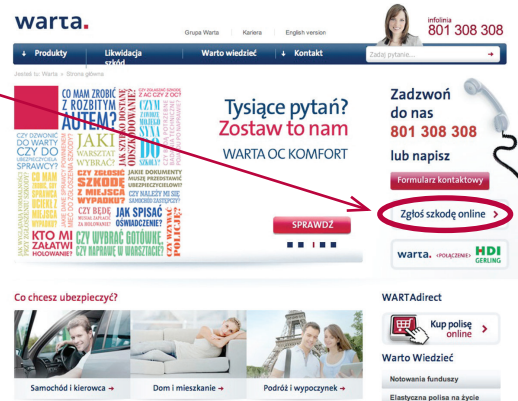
warta.

Grupa Warta | Kariera | English version

infolinia
801 308 308

Produkty | Likwidacja szkód | Warto wiedzieć | Kontakt | Zadaj pytanie...

Jesteś tu: Warta » Strona główna

CO MAM ZROBIĆ Z ROZBITYM AUTEM? JAKI SAMOCHÓD ZASTĘPCZY WYBRAĆ? CZY DZWONIĆ DO WARTY CZY DO UBEZPIECZYCIELA SPRAWCY? CO MAM ZROBIĆ GDY SPRAWCA UCIEKŁ Z MIEJSCA? JAKIE DOKUMENTY MUSZĘ PRZEDSTAWIĆ UBEZPIECZYCIELOWI? CZY NALEŻY MI SIĘ SAMOCHÓD ZASTĘPCZY? JAKĄ SZKODĘ Z MIEJSCA WYPADKU? CZY BĘDĘ MIAŁ ZNIŻKĘ? JAK SPISAĆ OŚWIADCZENIE? CZY WYBRAĆ GOTÓWKĘ, CZY NAPRAWĘ W WARSZTACIE? KTO MI ZAŁATWI HOLOWANIE? CZY MOGĘ ZGŁOSIĆ SZKODĘ POLICJĘ?

Tysiące pytań?
Zostaw to nam
WARTA OC KOMFORT

SPRAWDŹ

Zadzwoń do nas
801 308 308
lub napisz

Formularz kontaktowy

Zgłoś szkodę online

warta. «POŁĄCZENIE» HDI GERLING

Co chcesz ubezpieczyć?

Samochód i kierowca
Dom i mieszkanie
Podróż i wypoczynek

WARTAdirect

Kup polisę online

Warto Wiedzieć

Notowania funduszy
Elastyczna polisa na życie